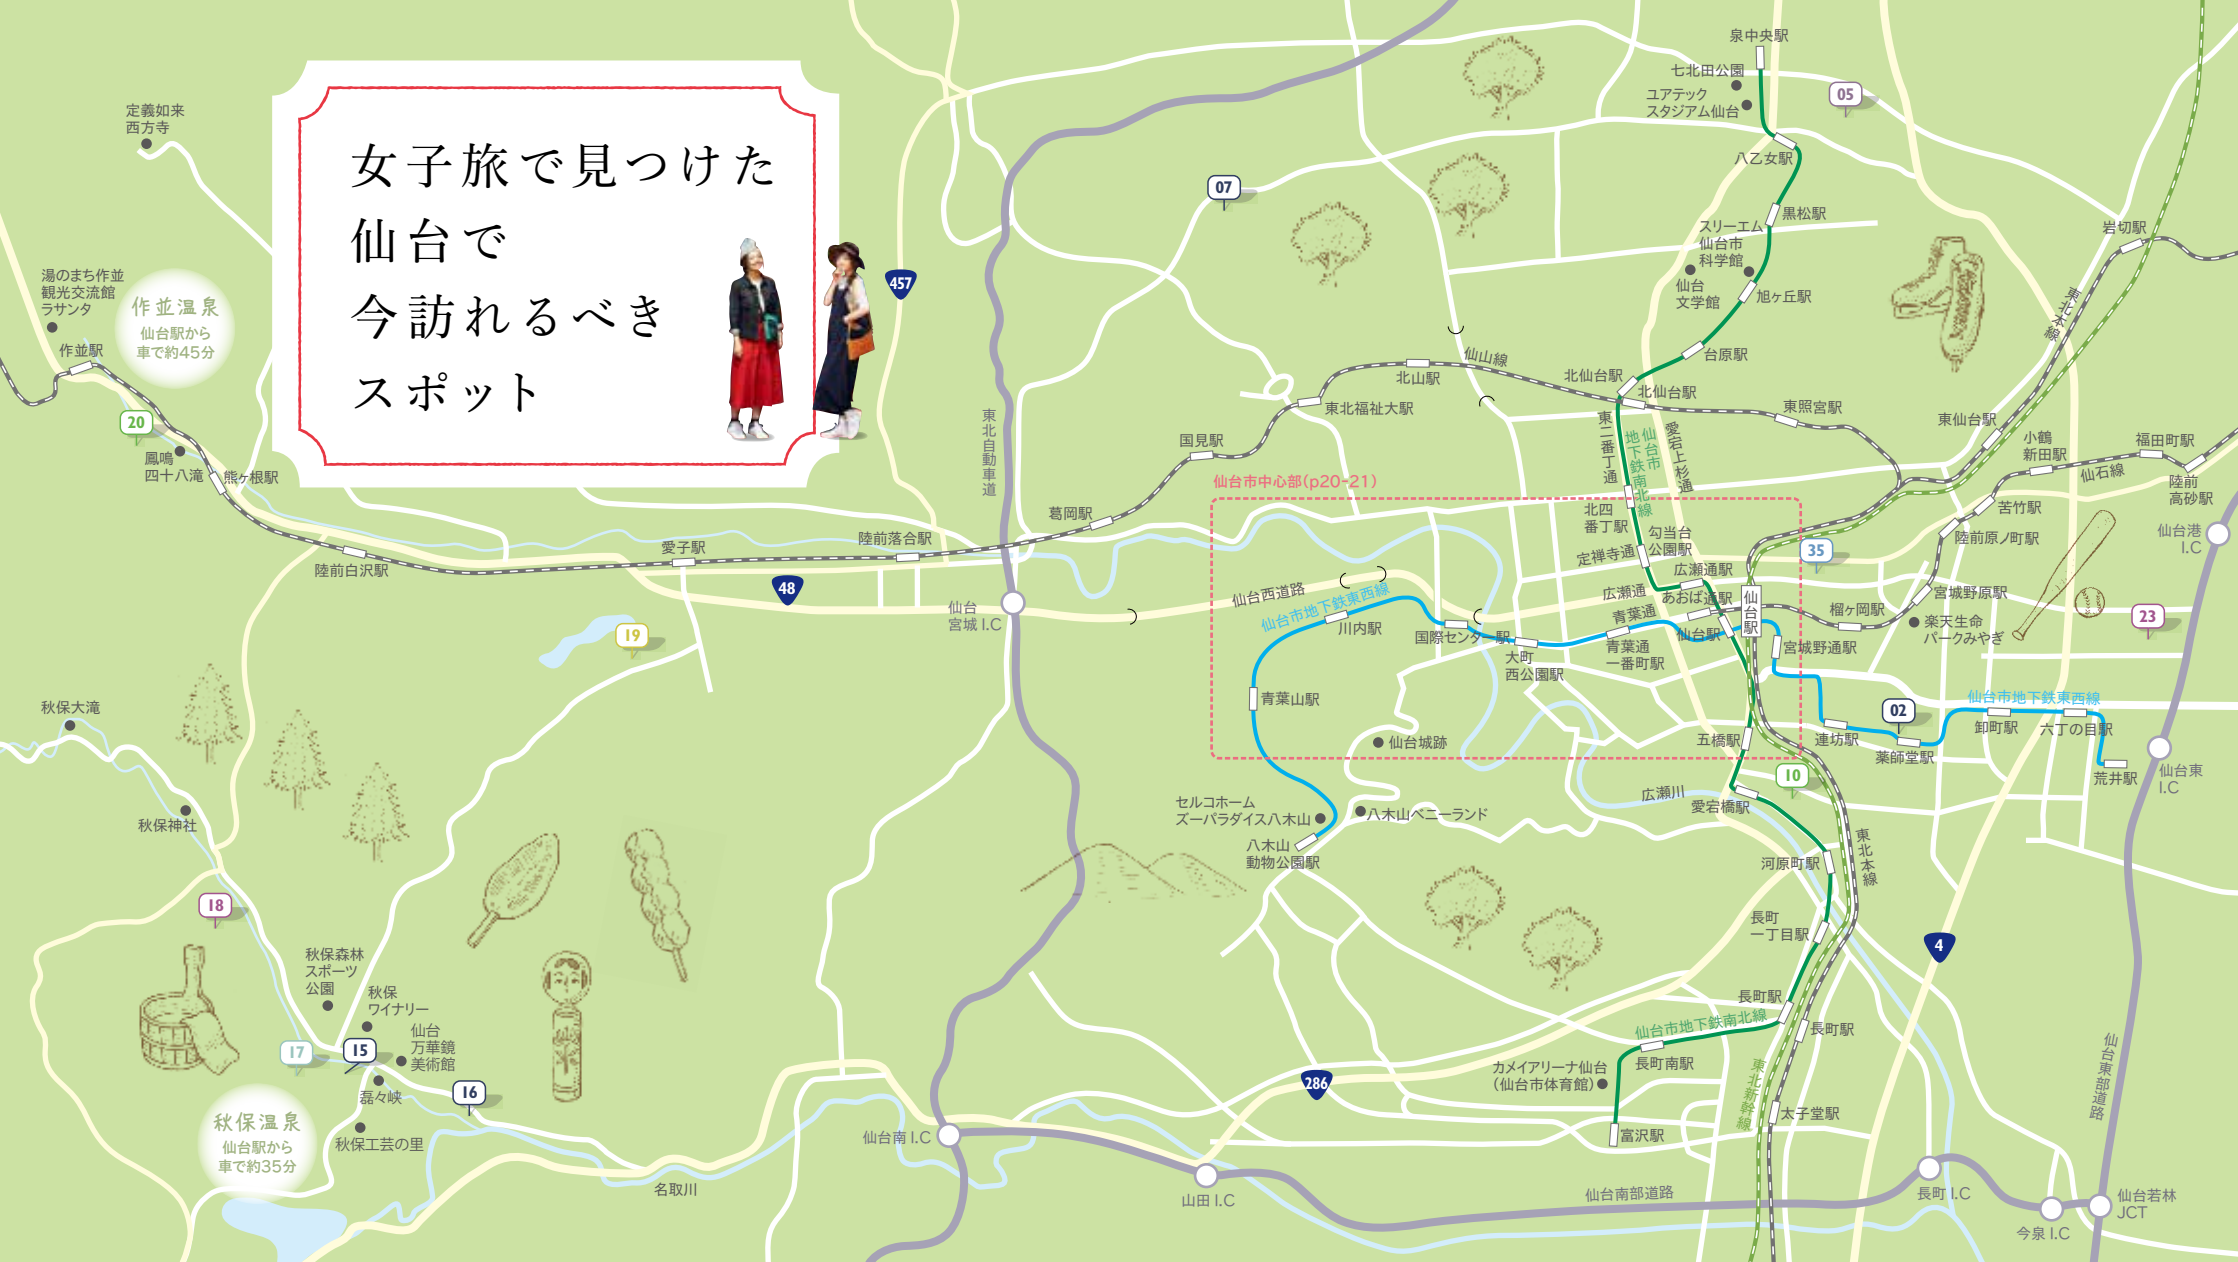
女子旅で見つけた
仙台で
今訪れるべき
スポット

定義如来
西方寺

湯のまち作並
観光交流館
ラサンタ
作並駅

作並温泉
仙台駅から
車で約45分

20
鳳鳴
四十八滝
熊ヶ根駅
陸前白沢駅
愛子駅
陸前落合駅
48
457
19
秋保大滝
秋保神社
18
秋保森林
スポーツ
公園
秋保
ワイナリー
仙台
万華鏡
美術館
17
15
磊々峡
16
秋保工芸の里

秋保温泉
仙台駅から
車で約35分

名取川
仙台南 I.C
山田 I.C
286
仙台宮城 I.C
東北自動車道
葛岡駅
国見駅
07
東北福祉大駅
北山駅
仙山線
北仙台駅
北仙台駅
東照宮駅
台原駅
仙台文学館
スリーエム
仙台市
科学館
旭ヶ丘駅
黒松駅
八乙女駅
ユアテック
スタジアム仙台
七北田公園
泉中央駅
05
岩切駅
東北本線
東仙台駅
小鶴
新田駅
福田町駅
仙石線
陸前
高砂駅
仙台港
I.C
苦竹駅
陸前原ノ町駅
宮城野原駅
楽天生命
パークみやぎ
23
榴ヶ岡駅
宮城野通駅
東二番丁通
仙台市地下鉄南北線
愛宕上杉通
仙台市中心部（p20-21）
北四
番丁駅
勾当台
公園駅
定禅寺通
広瀬通駅
広瀬通
あおば通駅
青葉通
仙台駅
仙台駅
35
仙台西道路
仙台市地下鉄東西線
川内駅
国際センター駅
大町
西公園駅
青葉通
一番町駅
青葉山駅
仙台城跡
五橋駅
連坊駅
02
薬師堂駅
仙台市地下鉄東西線
卸町駅
六丁の目駅
荒井駅
仙台東
I.C
10
広瀬川
愛宕橋駅
セルコホーム
ズーパラダイス八木山
八木山ベニーランド
八木山
動物公園駅
河原町駅
東北本線
長町
一丁目駅
4
長町駅
長町駅
仙台市地下鉄南北線
カメイアリーナ仙台
（仙台市体育館）
長町南駅
東北新幹線
太子堂駅
富沢駅
仙台南部道路
仙台東部道路
長町 I.C
今泉 I.C
仙台若林
JCT